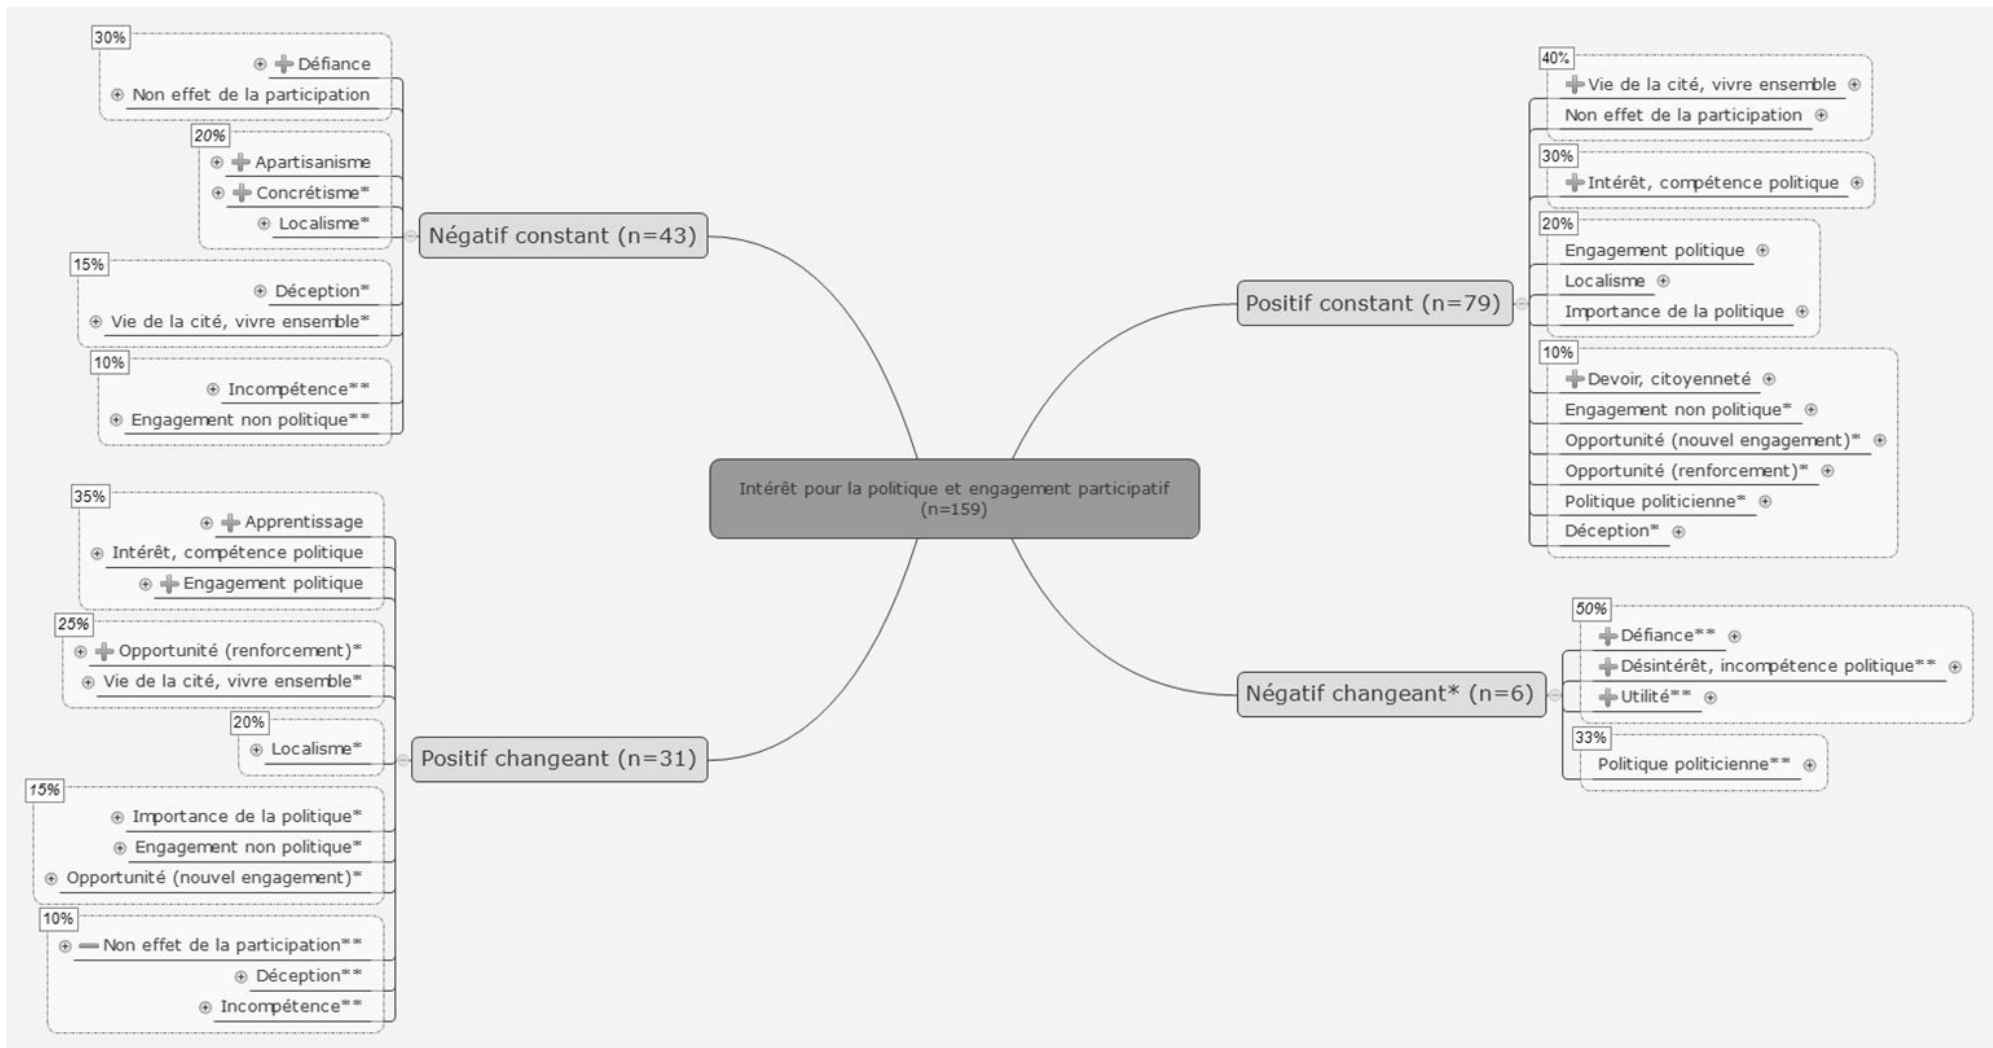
Intérêt pour la politique et engagement participatif (n=159)

Négatif constant (n=43)

30%
Défiance
Non effet de la participation

20%
Apartisanisme
Concrétisme*
Localisme*

15%
Déception*
Vie de la cité, vivre ensemble*

10%
Incompétence**
Engagement non politique**

Positif changeant (n=31)

35%
Apprentissage
Intérêt, compétence politique
Engagement politique

25%
Opportunité (renforcement)*
Vie de la cité, vivre ensemble*

20%
Localisme*

15%
Importance de la politique*
Engagement non politique*
Opportunité (nouvel engagement)*

10%
Non effet de la participation**
Déception**
Incompétence**

Positif constant (n=79)

40%
Vie de la cité, vivre ensemble
Non effet de la participation

30%
Intérêt, compétence politique

20%
Engagement politique
Localisme
Importance de la politique

10%
Devoir, citoyenneté
Engagement non politique*
Opportunité (nouvel engagement)*
Opportunité (renforcement)*
Politique politicienne*
Déception*

Négatif changeant* (n=6)

50%
Défiance**
Désintérêt, incompétence politique**
Utilité**

33%
Politique politicienne**